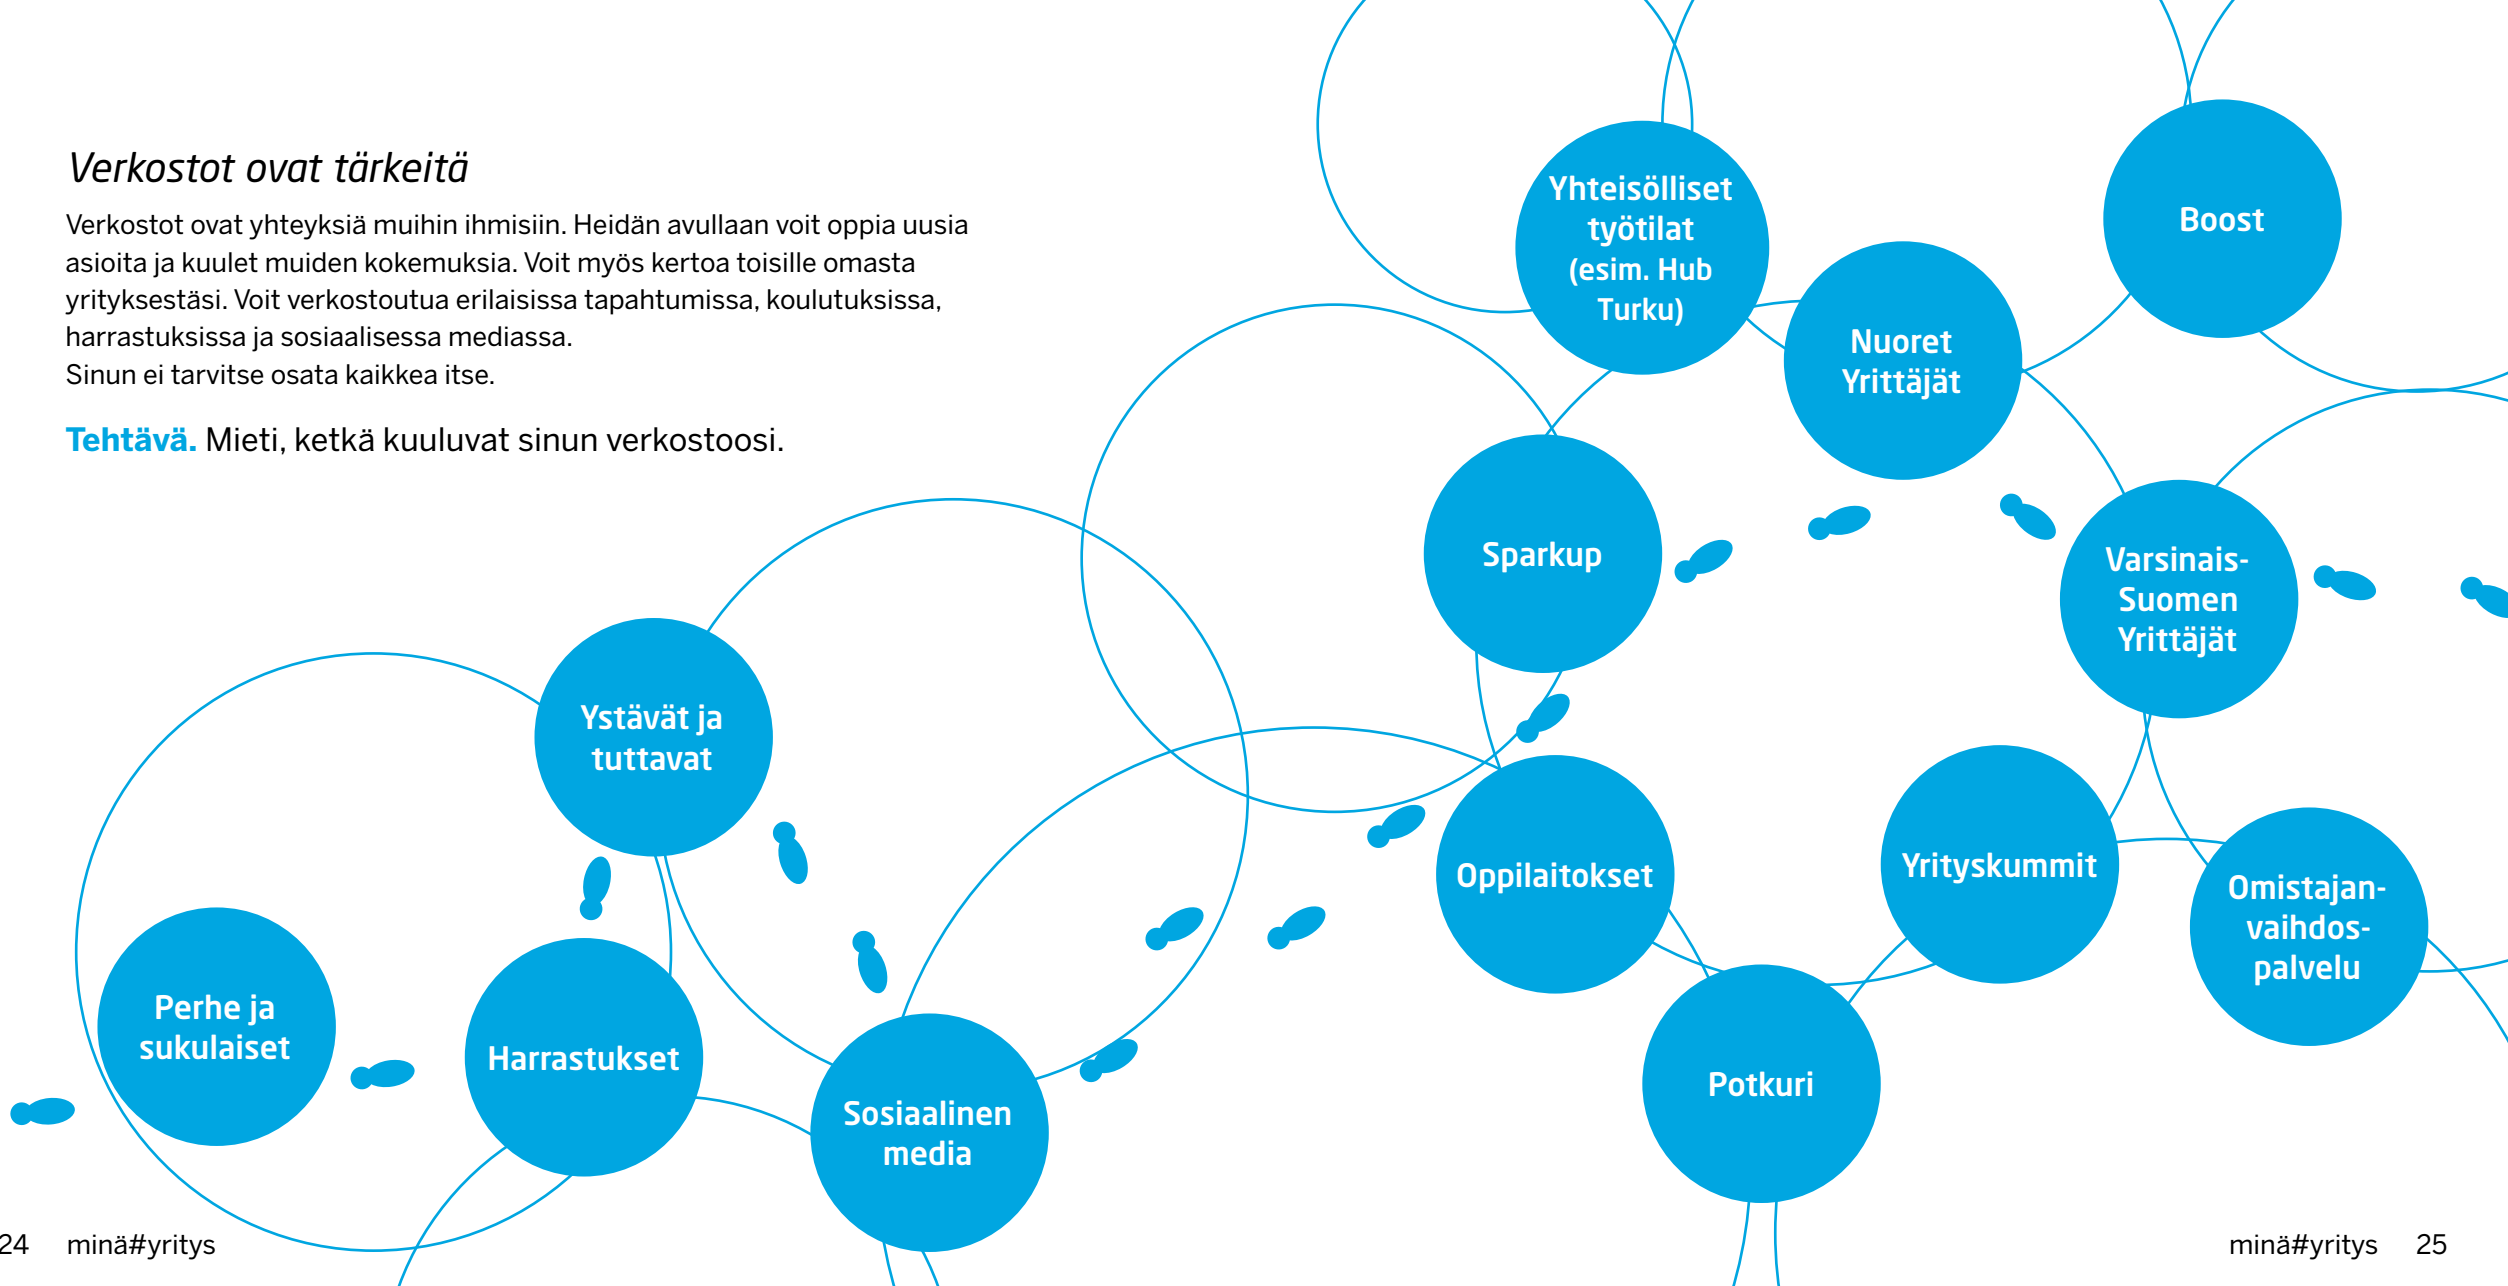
*Verkostot ovat tärkeitä*

Verkostot ovat yhteyksiä muihin ihmisiin. Heidän avullaan voit oppia uusia asioita ja kuulet muiden kokemuksia. Voit myös kertoa toisille omasta yrityksestäsi. Voit verkostoutua erilaisissa tapahtumissa, koulutuksissa, harrastuksissa ja sosiaalisessa mediassa.
Sinun ei tarvitse osata kaikkea itse.

**Tehtävä.** Mieti, ketkä kuuluvat sinun verkostoosi.

Yhteisölliset työtilat (esim. Hub Turku)

Boost

Nuoret Yrittäjät

Sparkup

Varsinais-Suomen Yrittäjät

Ystävät ja tuttavat

Oppilaitokset

Yrityskummit

Omistajan-vaihdos-palvelu

Perhe ja sukulaiset

Harrastukset

Sosiaalinen media

Potkuri

24 minä#yritys

minä#yritys 25